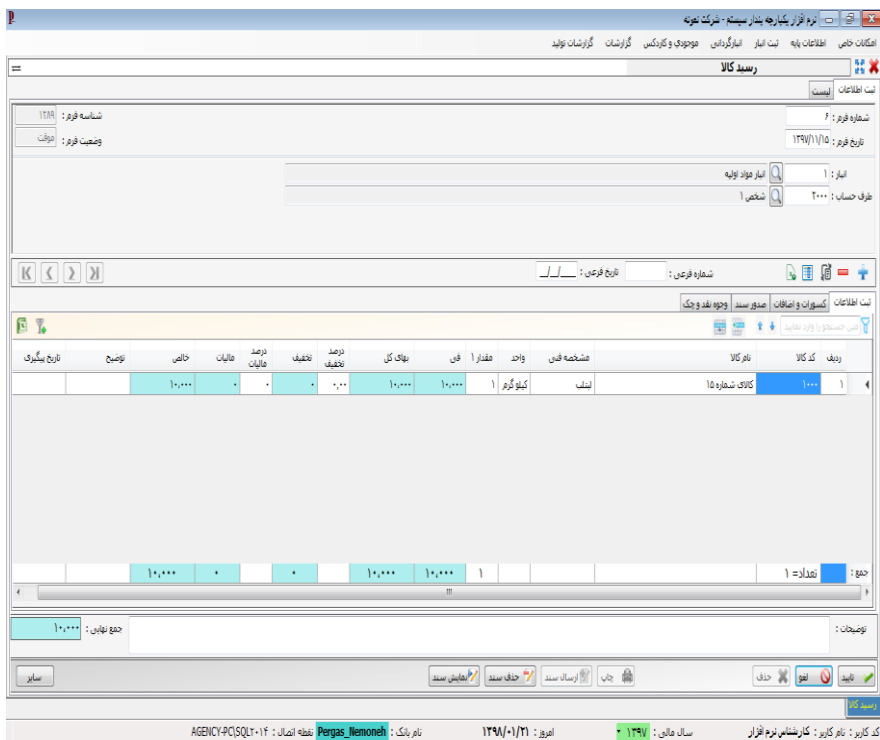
نرم افزار یکپارچه پندار سیستم - شرکت نمونه

امکانات خاص اطلاعات پایه ثبت انبار انبارگردانی موجودی و کاردکس گزارشات گزارشات تولید

رسید کالا

ثبت اطلاعات لیست

شماره فرم : ۶
تاریخ فرم : ۱۳۹۷/۱۱/۱۵

شناسه فرم : ۱۲۸۹
وضعیت فرم : موقت

انبار : ۱ انبار مواد اولیه
طرف حساب : ۲۰۰۰ شخص ۱

شماره فرعی : تاریخ فرعی : __/__/__

ثبت اطلاعات کسورات و اضافات صدور سند وجوه نقد و چک

متن جستجو را وارد نمایید

| ردیف | کد کالا | نام کالا | مشخصه فنی | واحد | مقدار ۱ | فی | بهای کل | درصد تخفیف | تخفیف | درصد مالیات | مالیات | خالص | توضیح | تاریخ پیگیری |
|---|---|---|---|---|---|---|---|---|---|---|---|---|---|---|
| ۱ | ۱۰۰۰ | کالای شماره ۱۵ | لیبل | کیلو گرم | ۱ | ۱۰,۰۰۰ | ۱۰,۰۰۰ | ۰,۰۰ | | ۰ | ۰ | ۱۰,۰۰۰ | | |

جمع : تعداد= ۱ ۱ ۱۰,۰۰۰ ۱۰,۰۰۰ ۰ ۰ ۱۰,۰۰۰

III

توضیحات :
جمع نهایی : ۱۰,۰۰۰

تایید لغو حذف چاپ ارسال سند حذف سند نمایش سند سایر

رسید کالا

کد کاربر : نام کاربر : کارشناس نرم افزار سال مالی : ۱۳۹۷ امروز : ۱۳۹۸/۰۱/۲۱ نام بانک : Pergas_Nemoneh نقطه اتصال : AGENCY-PC\SQL۲۰۱۴